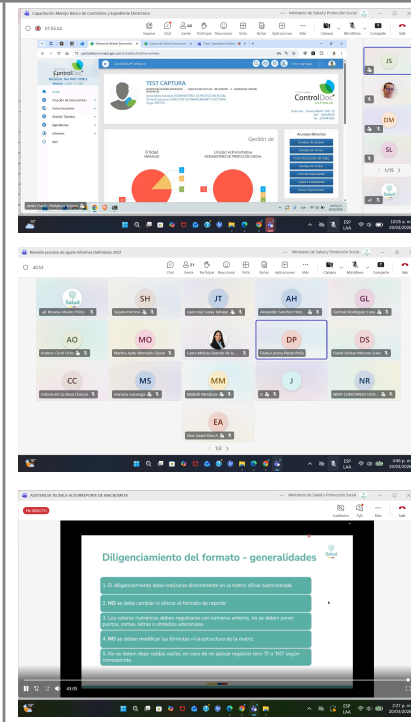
Capacitación Manejo Básico de Contenidos y Expediente Electrónico
Ministerio de Salud y Protección Social
01:53:24
Chat
Gente
Participar
Reacciones
Vista
Notas
Aplicaciones
Más
Cámara
Micrófono
Compartir
Salir
ControlDoc
TEST CAPTURA
ControlDoc
Gestión de
Entidad
Unidad Administrativa
MINSALUD
VICEMINISTERIO DE PROTECCIÓN SOCIAL
Accesos Directos
JS
DM
SL
1/15
Salud
Santa Camilo Peñaloza Sánchez
ESP LAA

Reunión proceso de ajuste Informes Definitivos 2022
Ministerio de Salud y Protección Social
40:53
Chat
Gente
Participar
Reacciones
Vista
Notas
Aplicaciones
Más
Cámara
Micrófono
Compartir
Salir
Salud
SH
JT
AH
GL
AO
MO
DP
DS
CC
MS
MM
J
NR
EA
1/2
ESP LAA

ASISTENCIA TECNICA AUTORREPORTE DE MACROMETA
Ministerio de Salud y Protección Social
EN DIRECTO
Subtítulos
Más
Salir
Diligenciamiento del formato - generalidades
Salud
1. El diligenciamiento debe realizarse directamente en la matriz oficial suministrada.
2. NO se debe cambiar el diseño ni formato de reporte.
3. Los valores numéricos deben registrarse con números enteros, no se deben poner puntos, comas, letras o símbolos adicionales.
4. NO se deben modificar las fórmulas ni la estructura de la matriz.
5. No se deben dejar celdas vacías; en caso de no aplicar registrar cero "0" o "NO" según corresponda.
49:05
ESP LAA